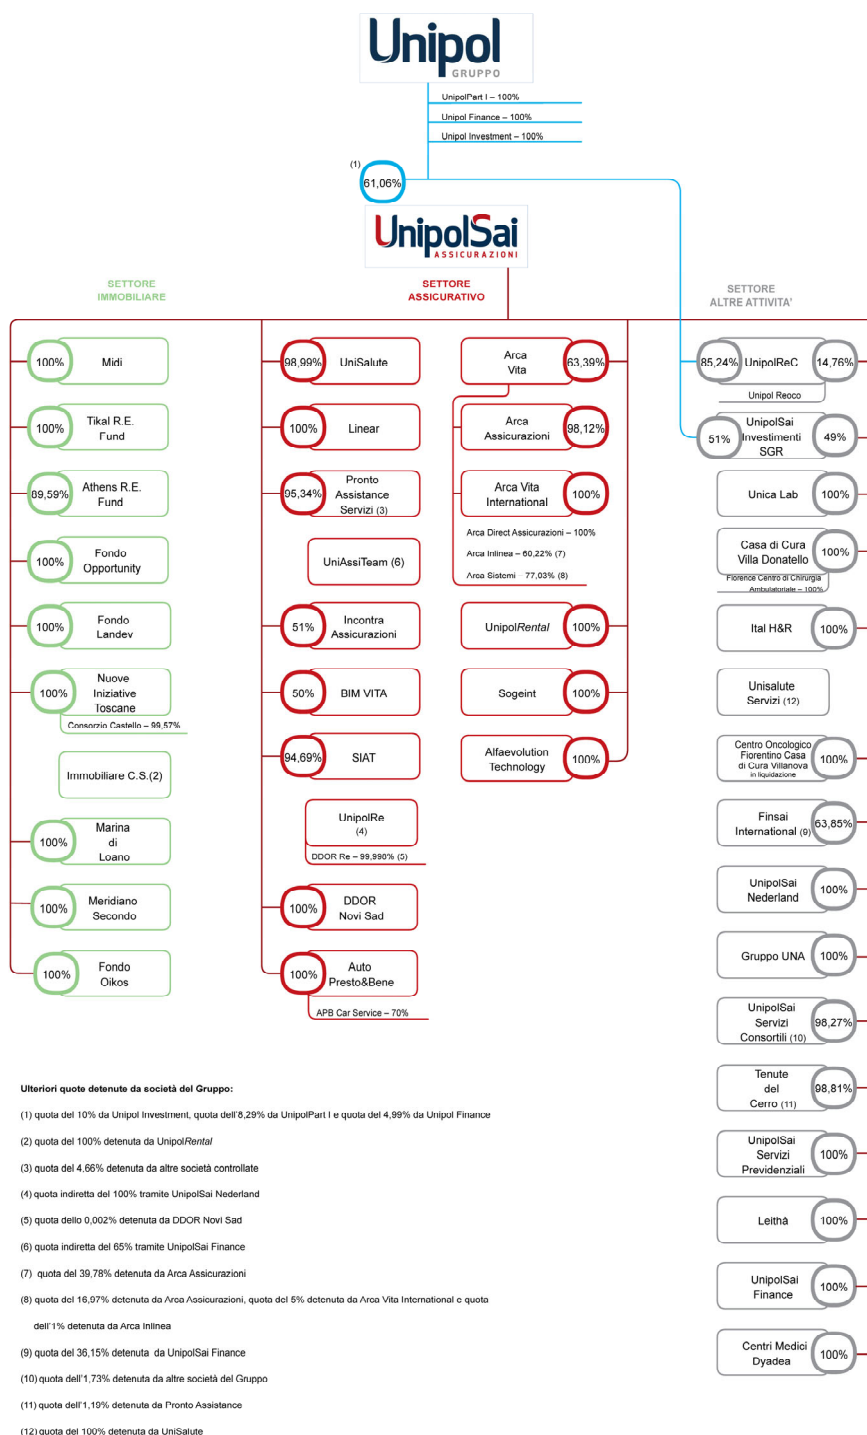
Unipol
GRUPPO

UnipolPart I – 100%
Unipol Finance – 100%
Unipol Investment – 100%

(1) 61,06%

UnipolSai
ASSICURAZIONI

SETTORE IMMOBILIARE

SETTORE ASSICURATIVO

SETTORE ALTRE ATTIVITA'

100% Midi
100% Tikal R.E. Fund
89,59% Athens R.E. Fund
100% Fondo Opportunity
100% Fondo Landev
100% Nuove Iniziative Toscane
Consorzio Castello – 99,57%
Immobiliare C.S.(2)
100% Marina di Loano
100% Meridiano Secondo
100% Fondo Oikos

98,99% UniSalute
100% Linear
95,34% Pronto Assistance Servizi (3)
UniAssiTeam (6)
51% Incontra Assicurazioni
50% BIM VITA
94,69% SIAT
UnipolRe (4)
DDOR Re – 99,998% (5)
100% DDOR Novi Sad
100% Auto Presto&Bene
APB Car Service – 70%

Arca Vita 63,39%
Arca Assicurazioni 98,12%
Arca Vita International 100%
Arca Direct Assicurazioni – 100%
Arca Inlinea – 60,22% (7)
Arca Sistemi – 77,03% (8)
UnipolRental 100%
Sogeint 100%
Alfaevolution Technology 100%

85,24% UnipolReC 14,76%
Unipol Reoco
51% UnipolSai Investimenti SGR 49%
Unica Lab 100%
Casa di Cura Villa Donatello 100%
Florence Centro di Chirurgia Ambulatoriale – 100%
Ital H&R 100%
Unisalute Servizi (12)
Centro Oncologico Fiorentino Casa di Cura Villanova in liquidazione 100%
Finsai International (9) 63,85%
UnipolSai Nederland 100%
Gruppo UNA 100%
UnipolSai Servizi Consortili (10) 98,27%
Tenute del Cerro (11) 98,81%
UnipolSai Servizi Previdenziali 100%
Leithà 100%
UnipolSai Finance 100%
Centri Medici Dyadea 100%

Ulteriori quote detenute da società del Gruppo:

(1) quota del 10% da Unipol Investment, quota dell'8,29% da UnipolPart I e quota del 4,99% da Unipol Finance

(2) quota del 100% detenuta da UnipolRental

(3) quota del 4.66% detenuta da altre società controllate

(4) quota indiretta del 100% tramite UnipolSai Nederland

(5) quota dello 0,002% detenuta da DDOR Novi Sad

(6) quota indiretta del 65% tramite UnipolSai Finance

(7) quota del 39,78% detenuta da Arca Assicurazioni

(8) quota del 16,97% detenuta da Arca Assicurazioni, quota del 5% detenuta da Arca Vita International e quota dell'1% detenuta da Arca Inlinea

(9) quota del 36,15% detenuta da UnipolSai Finance

(10) quota dell'1,73% detenuta da altre società del Gruppo

(11) quota dell'1,19% detenuta da Pronto Assistance

(12) quota del 100% detenuta da UniSalute